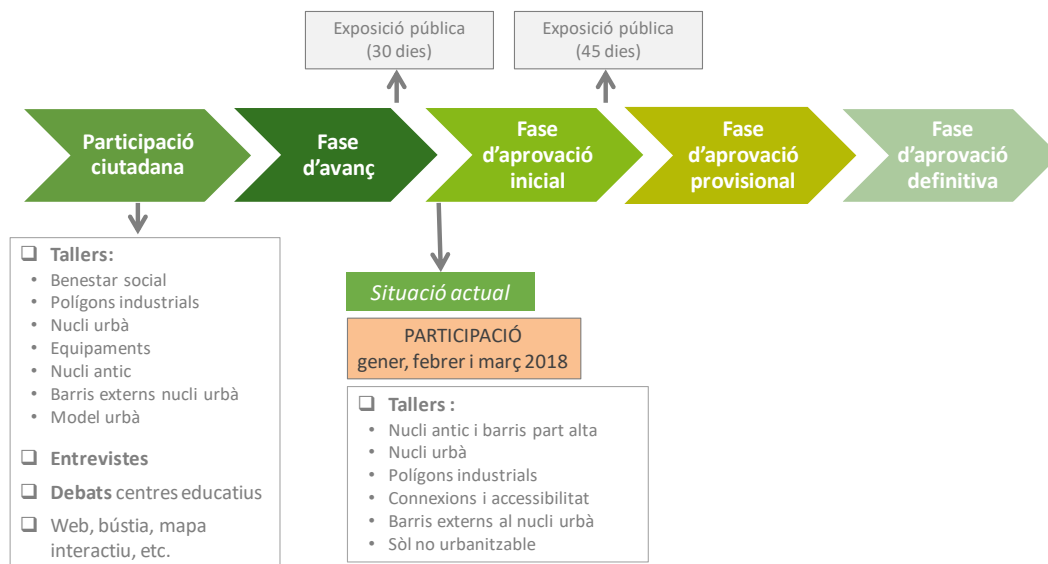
Exposició pública
(30 dies)

Exposició pública
(45 dies)

Participació ciutadana

Fase d'avanç

Fase d'aprovació inicial

Fase d'aprovació provisional

Fase d'aprovació definitiva

❑ Tallers:
• Benestar social
• Polígons industrials
• Nucli urbà
• Equipaments
• Nucli antic
• Barris externs nucli urbà
• Model urbà

❑ Entrevistes

❑ Debats centres educatius

❑ Web, bústia, mapa interactiu, etc.

Situació actual

PARTICIPACIÓ
gener, febrer i març 2018

❑ Tallers :
• Nucli antic i barris part alta
• Nucli urbà
• Polígons industrials
• Connexions i accessibilitat
• Barris externs al nucli urbà
• Sòl no urbanitzable